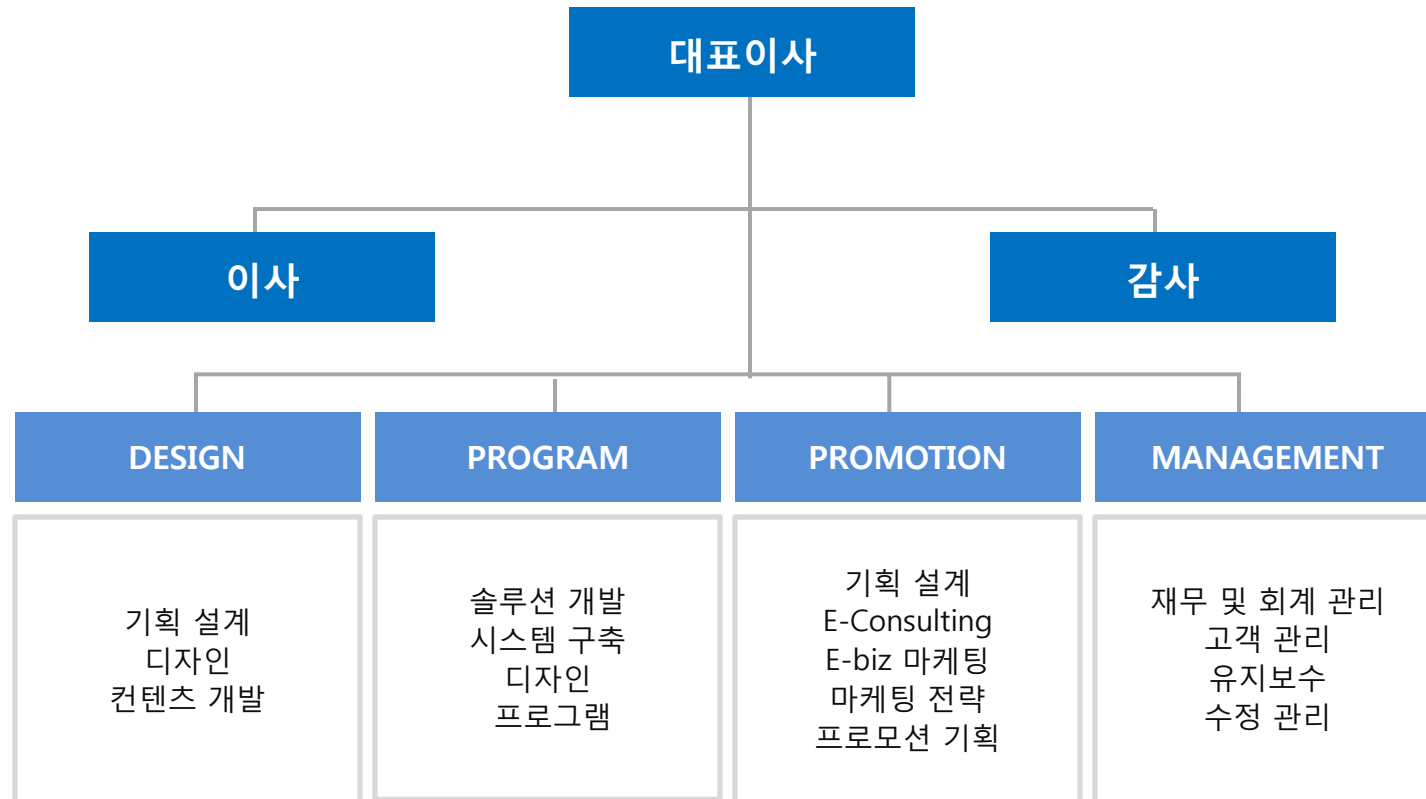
대표이사

이사

감사

DESIGN

기획 설계
디자인
컨텐츠 개발

PROGRAM

솔루션 개발
시스템 구축
디자인
프로그램

PROMOTION

기획 설계
E-Consulting
E-biz 마케팅
마케팅 전략
프로모션 기획

MANAGEMENT

재무 및 회계 관리
고객 관리
유지보수
수정 관리